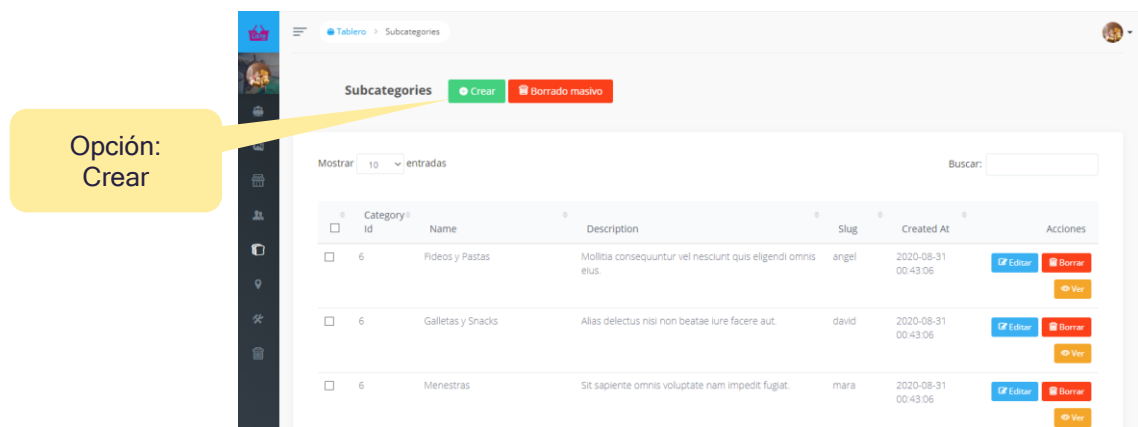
Tablero > Subcategories

Subcategories
Crear
Borrado masivo

Opción: Crear

Mostrar 10 entradas

Buscar:

| | Category Id | Name | Description | Slug | Created At | Acciones |
|---|---|---|---|---|---|---|
| ☐ | 6 | Fideos y Pastas | Mollitia consequuntur vel nesciunt quis eligendi omnis eius. | angel | 2020-08-31 00:43:06 | Editar Borrar Ver |
| ☐ | 6 | Galletas y Snacks | Alias delectus nisi non beatae iure facere aut. | david | 2020-08-31 00:43:06 | Editar Borrar Ver |
| ☐ | 6 | Menestras | Sit sapiente omnis voluptate nam impedit fugiat. | mara | 2020-08-31 00:43:06 | Editar Borrar Ver |